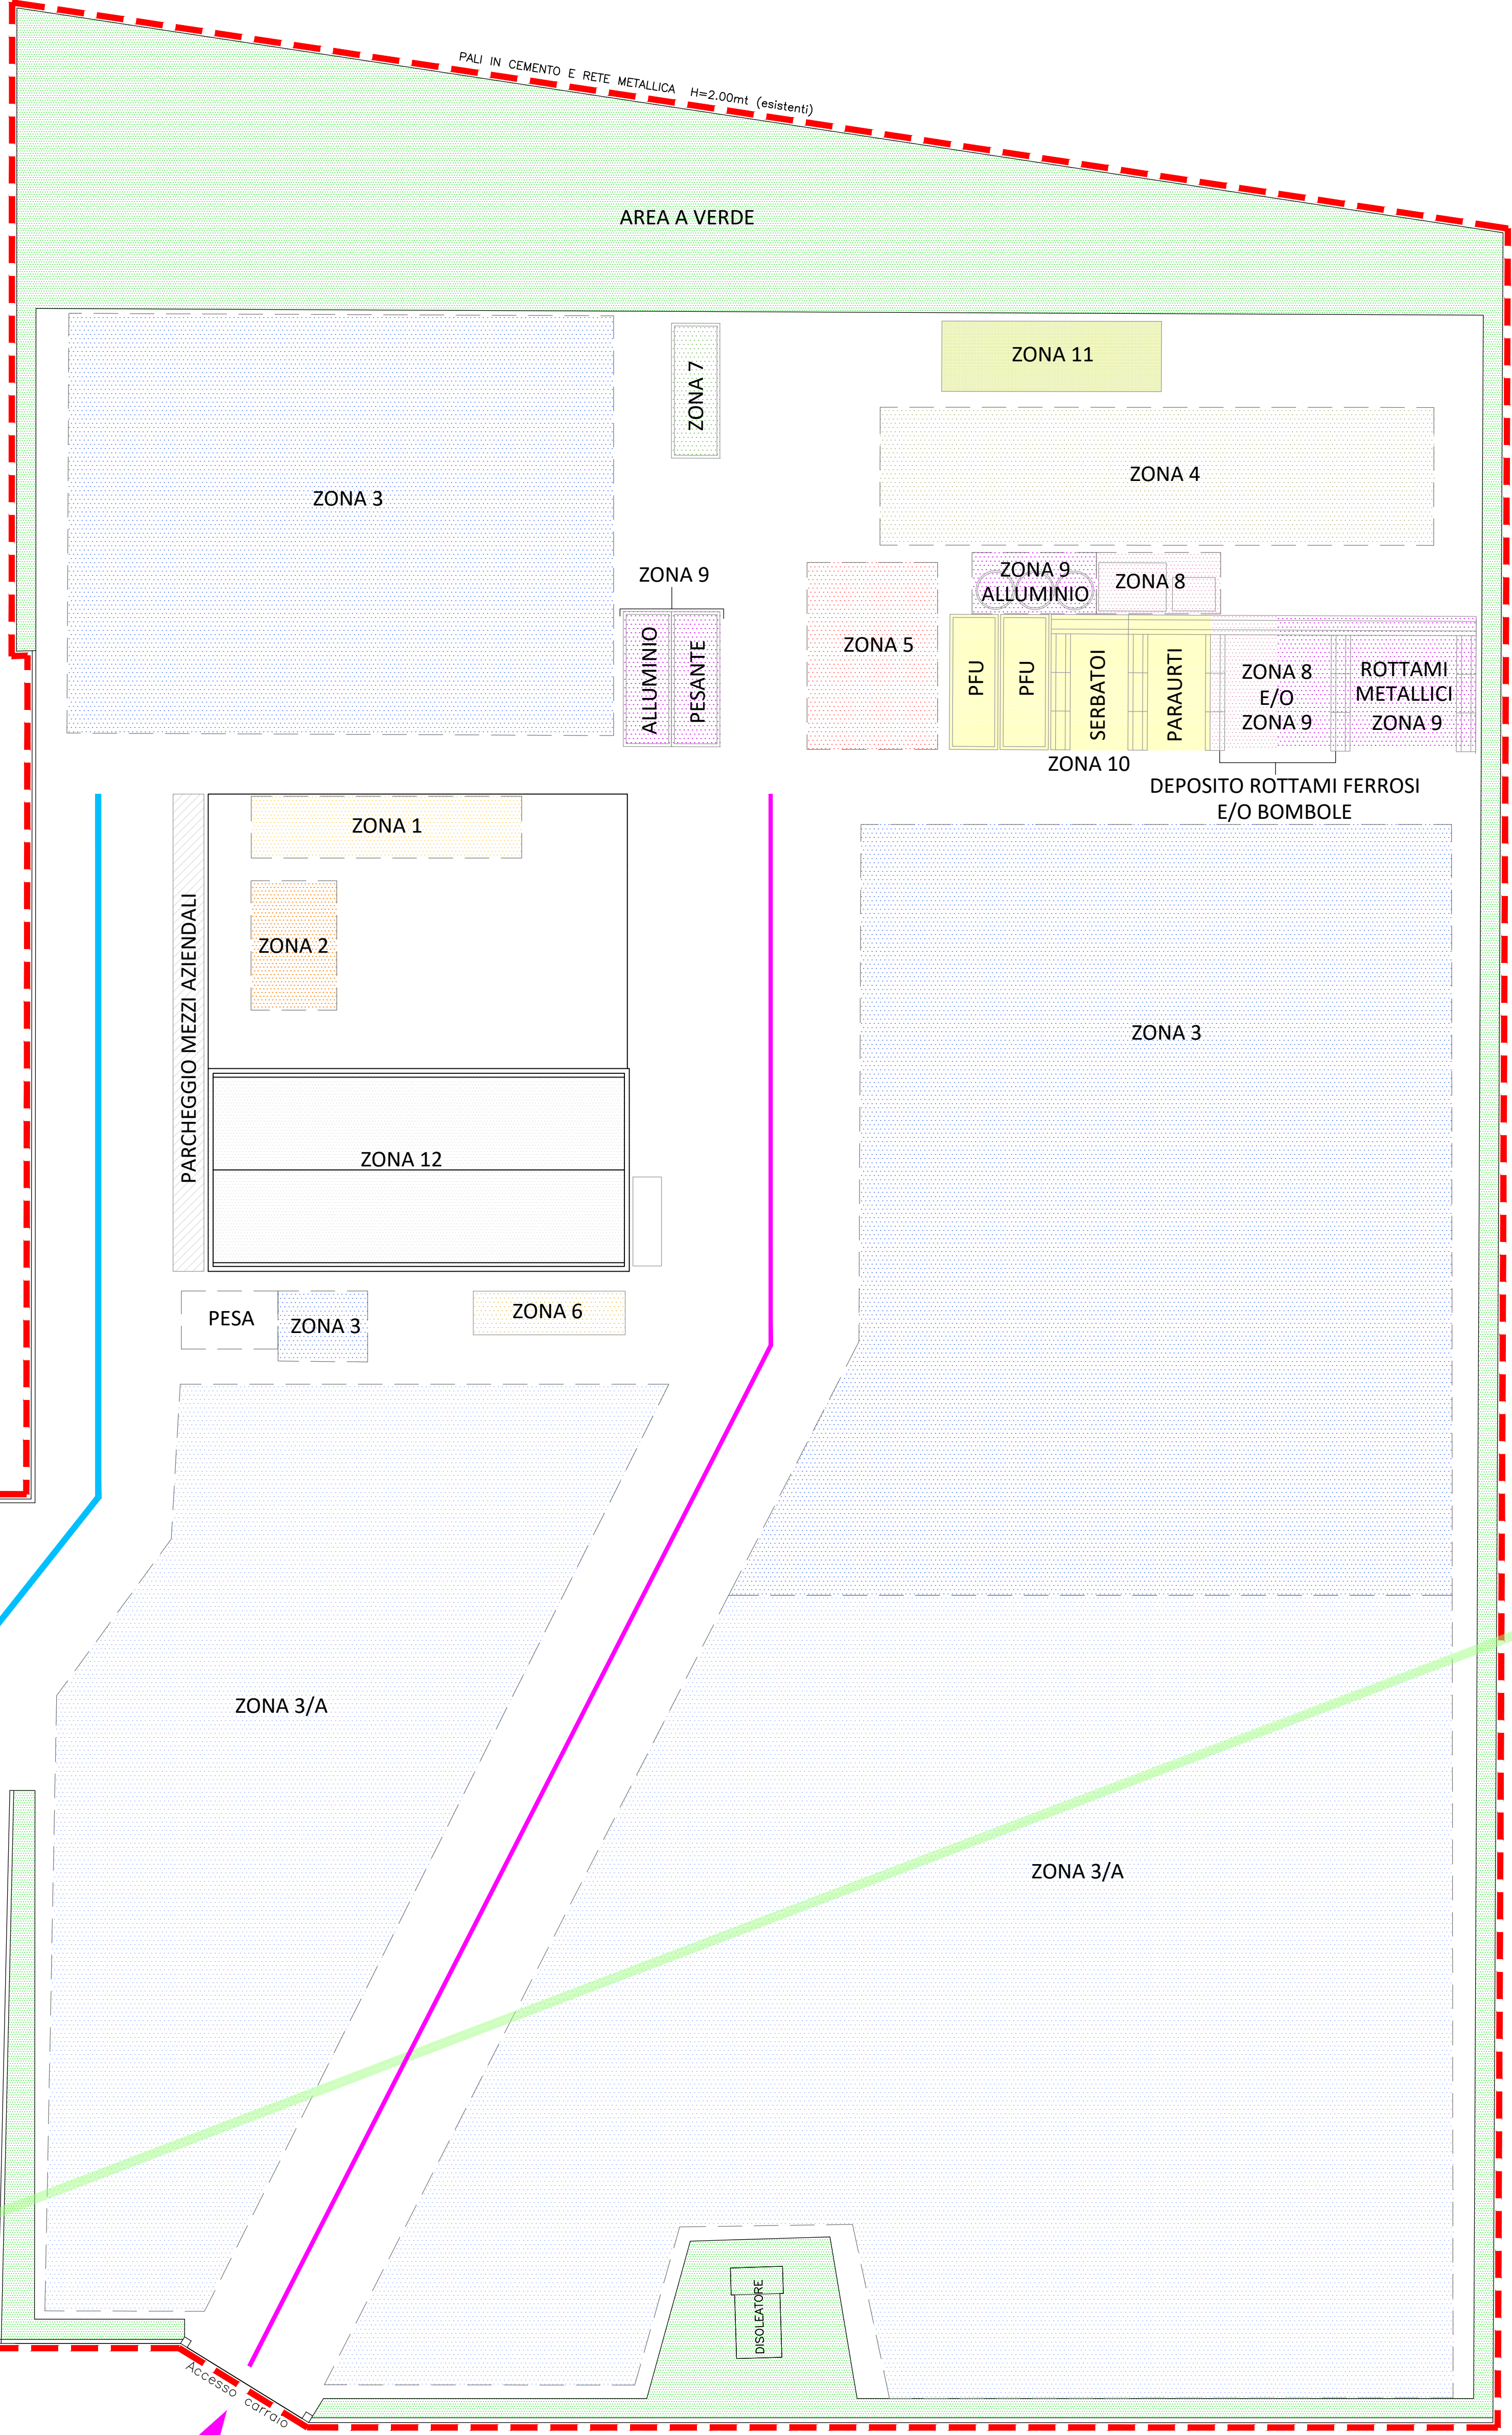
PALI IN CEMENTO E RETE METALLICA H=2.00mt (esistenti)

AREA A VERDE

ZONA 3

ZONA 7

ZONA 11

ZONA 4

ZONA 9

ALLUMINIO

PESANTE

ZONA 5

ZONA 9
ALLUMINIO

ZONA 8

PFU

PFU

SERBATOI

PARAURTI

ZONA 8
E/O
ZONA 9

ROTTAMI
METALLICI
ZONA 9

ZONA 10

DEPOSITO ROTTAMI FERROSI
E/O BOMBOLE

ZONA 1

ZONA 2

PARCHEGGIO MEZZI AZIENDALI

ZONA 12

ZONA 3

PESA

ZONA 3

ZONA 6

ZONA 3/A

ZONA 3/A

DISOLEATORE

Accesso carraio